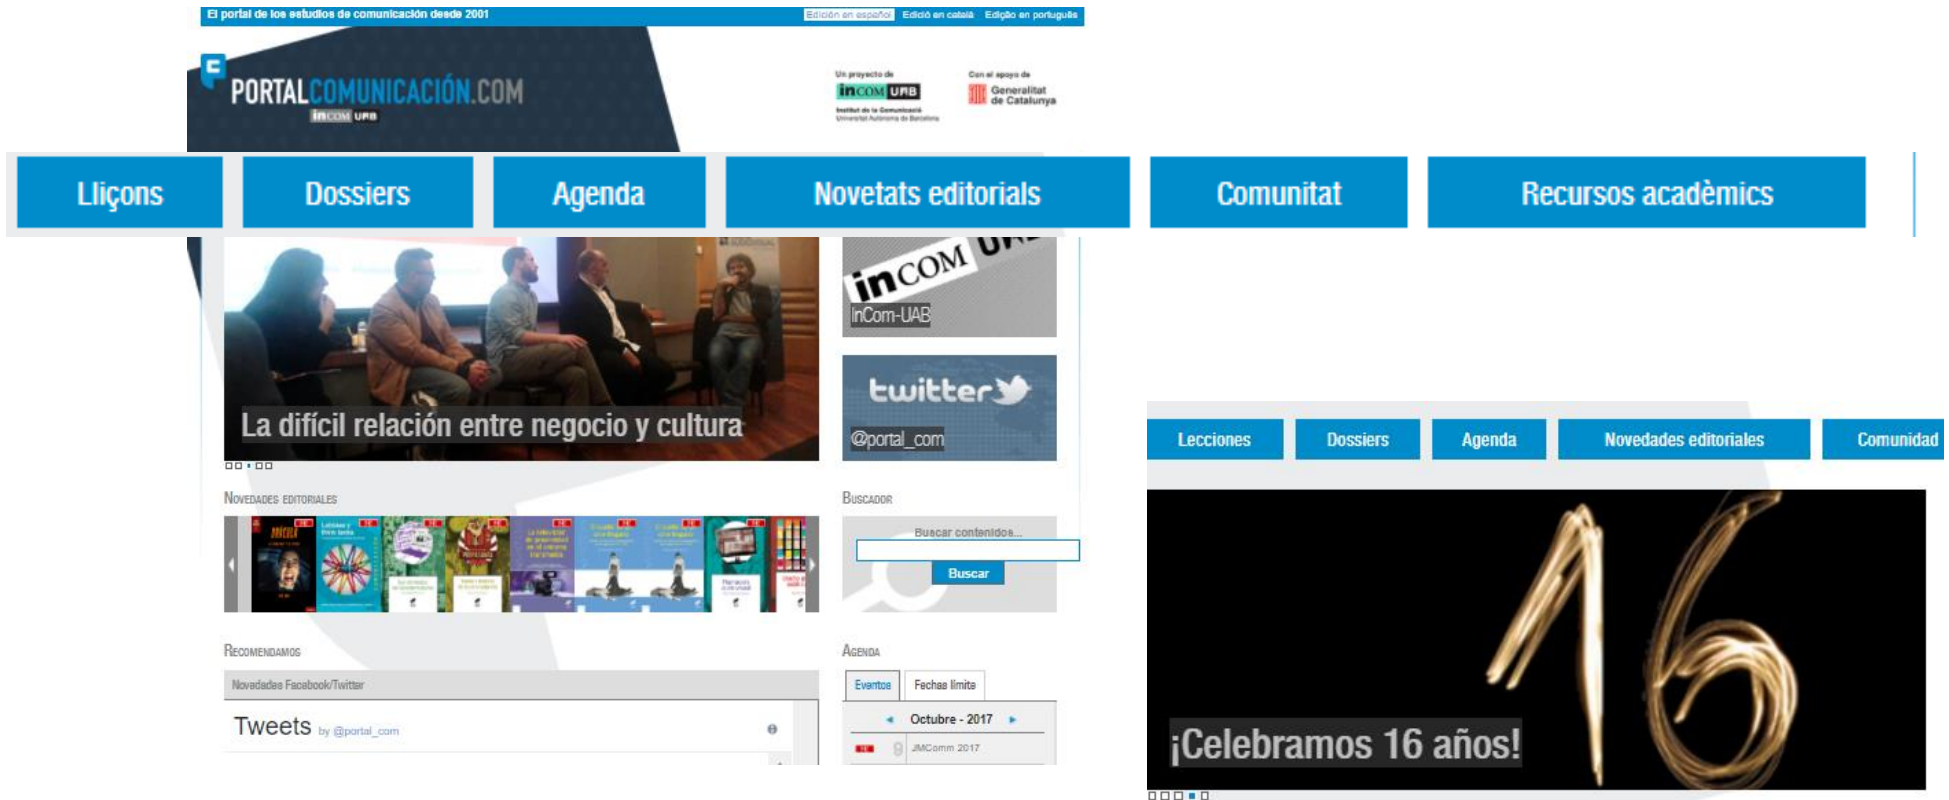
El portal de los estudios de comunicación desde 2001

Edición en español Edició en català Edição em português

PORTALCOMUNICACIÓN.COM

incom UAB

Un proyecto de incom UAB Institut de la Comunicació Universitat Autònoma de Barcelona

Con el apoyo de Generalitat de Catalunya

Lliçons | Dossiers | Agenda | Novetats editorials | Comunitat | Recursos acadèmics

La difícil relación entre negocio y cultura

incom UAB
InCom-UAB

twitter
@portal_com

Novedades editoriales

Buscador

Buscar contenidos...

Buscar

Recomendamos

Novedades Facebook/Twitter

Tweets by @portal_com

Agenda

Eventos | Fechas límite

Octubre - 2017

9 JMComm 2017

Lecciones | Dossiers | Agenda | Novedades editoriales | Comunidad

16

¡Celebramos 16 años!